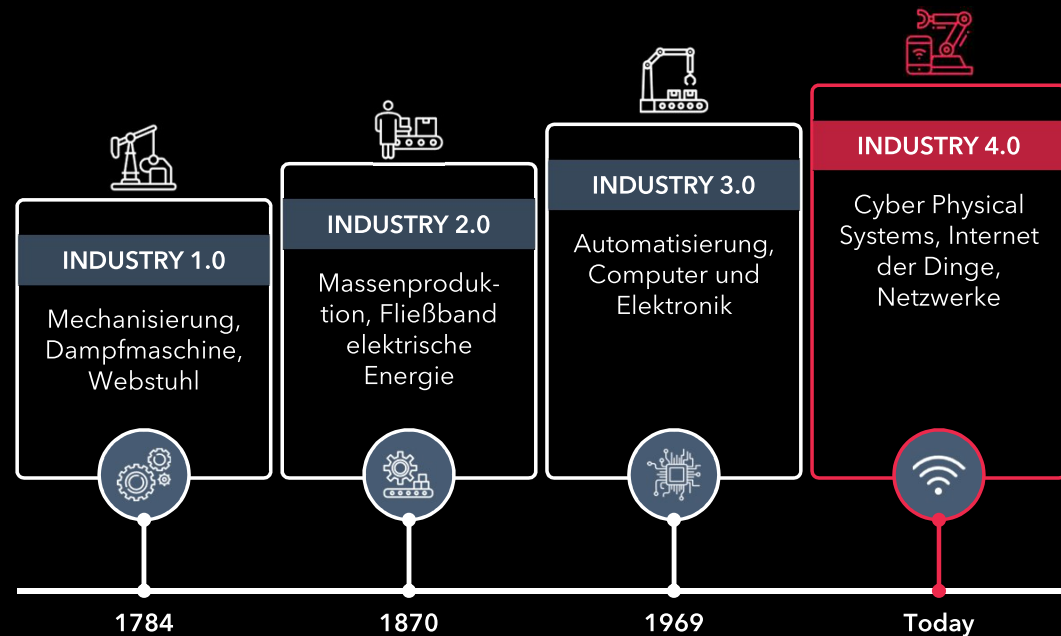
INDUSTRY 1.0

Mechanisierung, Dampfmaschine, Webstuhl

INDUSTRY 2.0

Massenproduktion, Fließband elektrische Energie

INDUSTRY 3.0

Automatisierung, Computer und Elektronik

INDUSTRY 4.0

Cyber Physical Systems, Internet der Dinge, Netzwerke

1784

1870

1969

Today